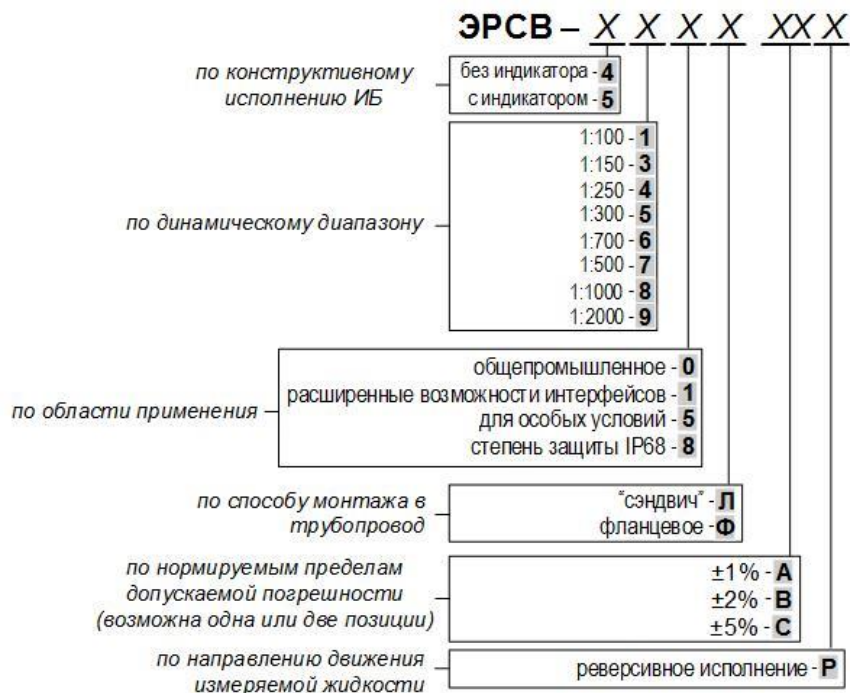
ЭРСВ – X X X X XX X

по конструктивному исполнению ИБ
без индикатора - 4
с индикатором - 5

по динамическому диапазону
1:100 - 1
1:150 - 3
1:250 - 4
1:300 - 5
1:700 - 6
1:500 - 7
1:1000 - 8
1:2000 - 9

по области применения
общепромышленное - 0
расширенные возможности интерфейсов - 1
для особых условий - 5
степень защиты IP68 - 8

по способу монтажа в трубопровод
"сэндвич" - Л
фланцевое - Ф

по нормируемым пределам допускаемой погрешности (возможна одна или две позиции)
±1% - A
±2% - B
±5% - C

по направлению движения измеряемой жидкости
реверсивное исполнение - Р